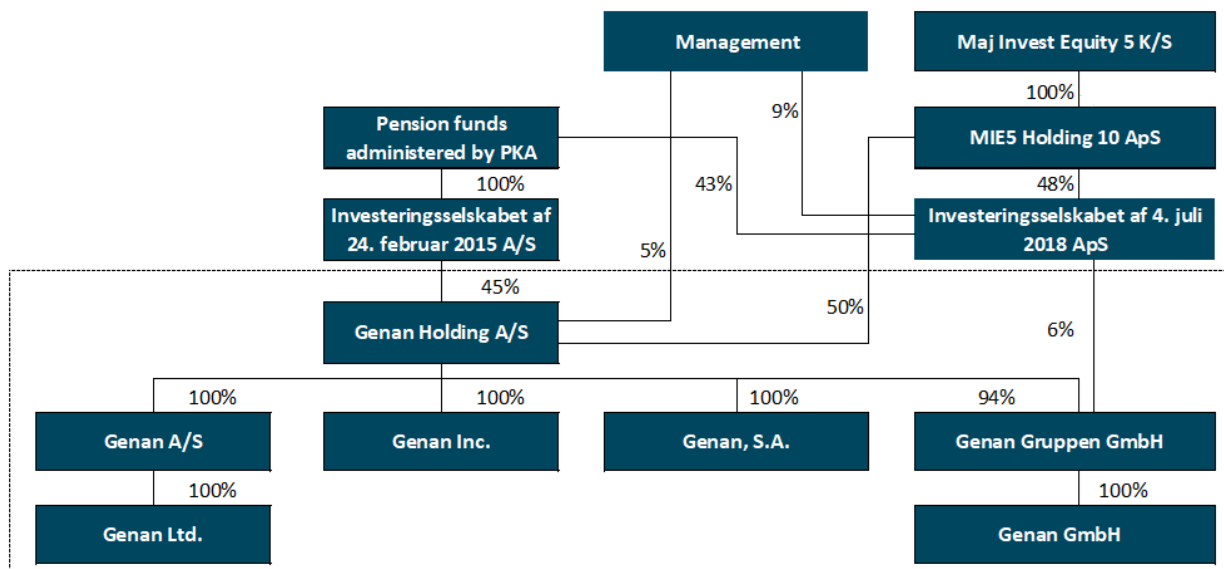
Management

Maj Invest Equity 5 K/S

100%

9%

Pension funds administered by PKA

MIE5 Holding 10 ApS

100%

43%

48%

Investeringsselskabet af 24. februar 2015 A/S

Investeringsselskabet af 4. juli 2018 ApS

5%

45%

50%

Genan Holding A/S

6%

100%

100%

100%

94%

Genan A/S

Genan Inc.

Genan, S.A.

Genan Gruppen GmbH

100%

100%

Genan Ltd.

Genan GmbH